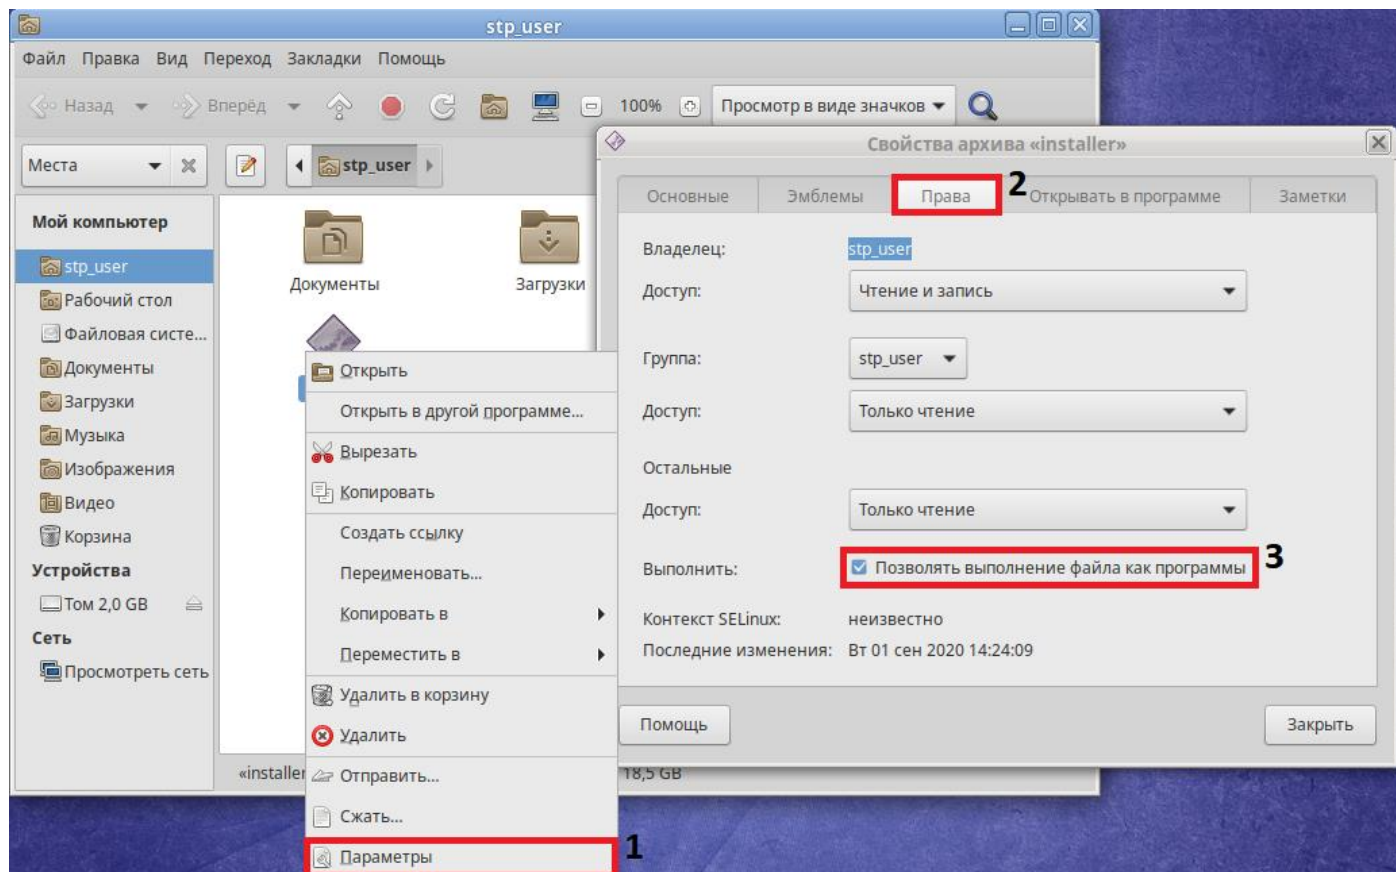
stp_user

Файл Правка Вид Переход Закладки Помощь

Назад Вперёд 100% Просмотр в виде значков

Места stp_user

Мой компьютер
stp_user
Рабочий стол
Файловая систе...
Документы
Загрузки
Музыка
Изображения
Видео
Корзина
Устройства
Том 2,0 GB
Сеть
Просмотреть сеть

Документы
Загрузки

Открыть
Открыть в другой программе...
Вырезать
Копировать
Создать ссылку
Переименовать...
Копировать в
Переместить в
Удалить в корзину
Удалить
Отправить...
Сжать...
Параметры

1

«installer 18,5 GB

Свойства архива «installer»

Основные Эмблемы Права 2 Открывать в программе Заметки

Владелец: stp_user
Доступ: Чтение и запись

Группа: stp_user
Доступ: Только чтение

Остальные
Доступ: Только чтение

Выполнить: Позволять выполнение файла как программы 3

Контекст SELinux: неизвестно
Последние изменения: Вт 01 сен 2020 14:24:09

Помощь Закрыть